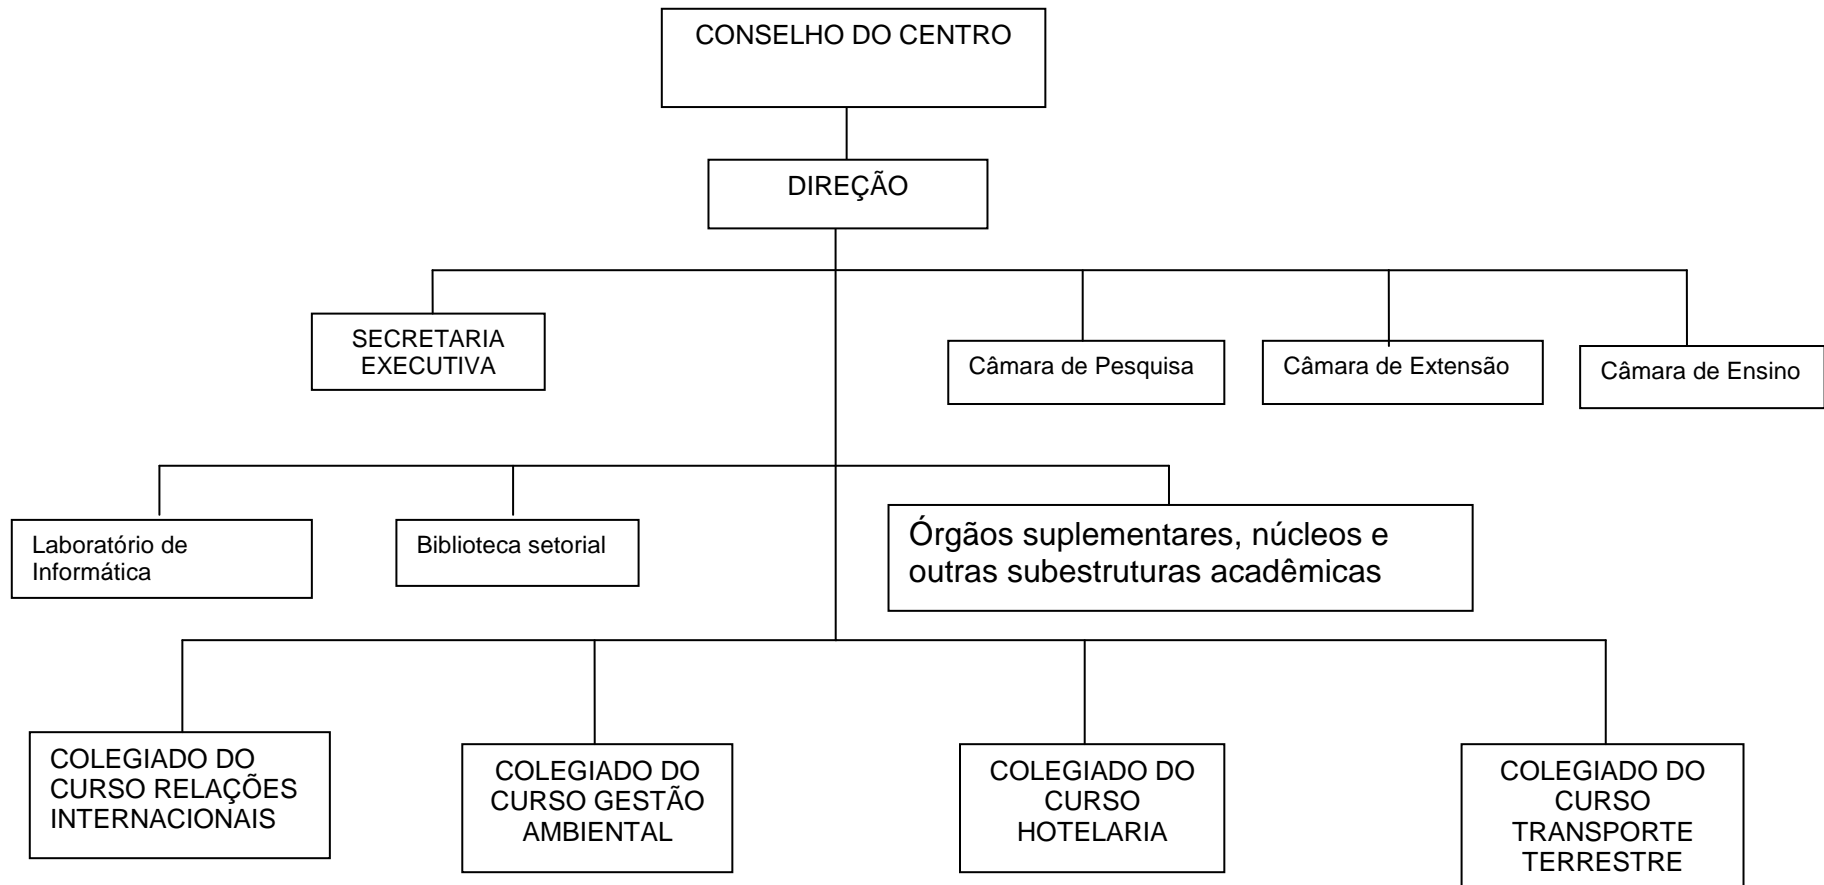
CONSELHO DO CENTRO

DIREÇÃO

SECRETARIA EXECUTIVA

Câmara de Pesquisa

Câmara de Extensão

Câmara de Ensino

Laboratório de Informática

Biblioteca setorial

Órgãos suplementares, núcleos e outras subestruturas acadêmicas

COLEGIADO DO CURSO RELAÇÕES INTERNACIONAIS

COLEGIADO DO CURSO GESTÃO AMBIENTAL

COLEGIADO DO CURSO HOTELARIA

COLEGIADO DO CURSO TRANSPORTE TERRESTRE